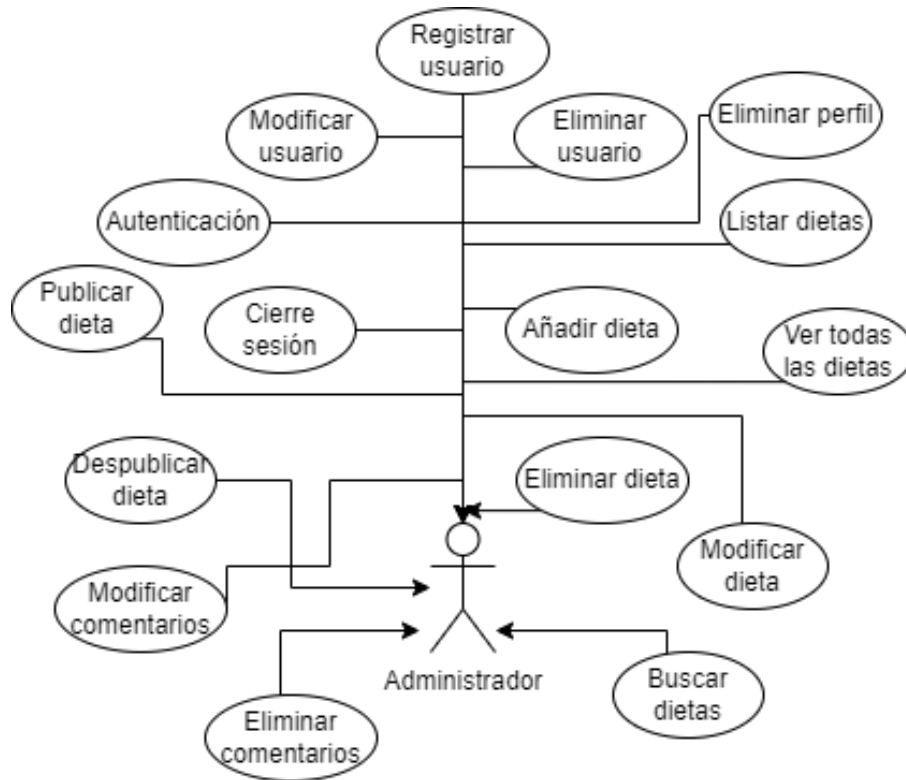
Registrar usuario

Modificar usuario

Eliminar usuario

Eliminar perfil

Autenticación

Listar dietas

Publicar dieta

Cierre sesión

Añadir dieta

Ver todas las dietas

Despublicar dieta

Eliminar dieta

Modificar comentarios

Modificar dieta

Administrador

Buscar dietas

Eliminar comentarios